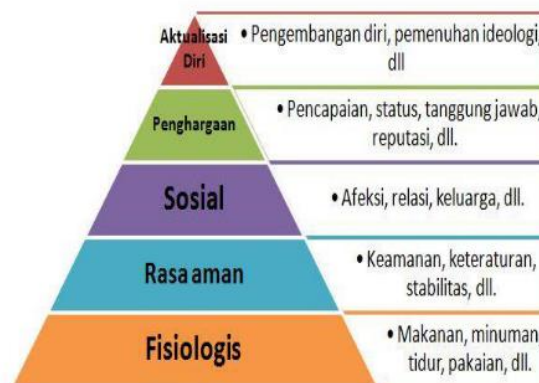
Aktualisasi Diri
• Pengembangan diri, pemenuhan ideologi, dll

Penghargaan
• Pencapaian, status, tanggung jawab, reputasi, dll.

Sosial
• Afeksi, relasi, keluarga, dll.

Rasa aman
• Keamanan, keteraturan, stabilitas, dll.

Fisiologis
• Makanan, minuman, tidur, pakaian, dll.